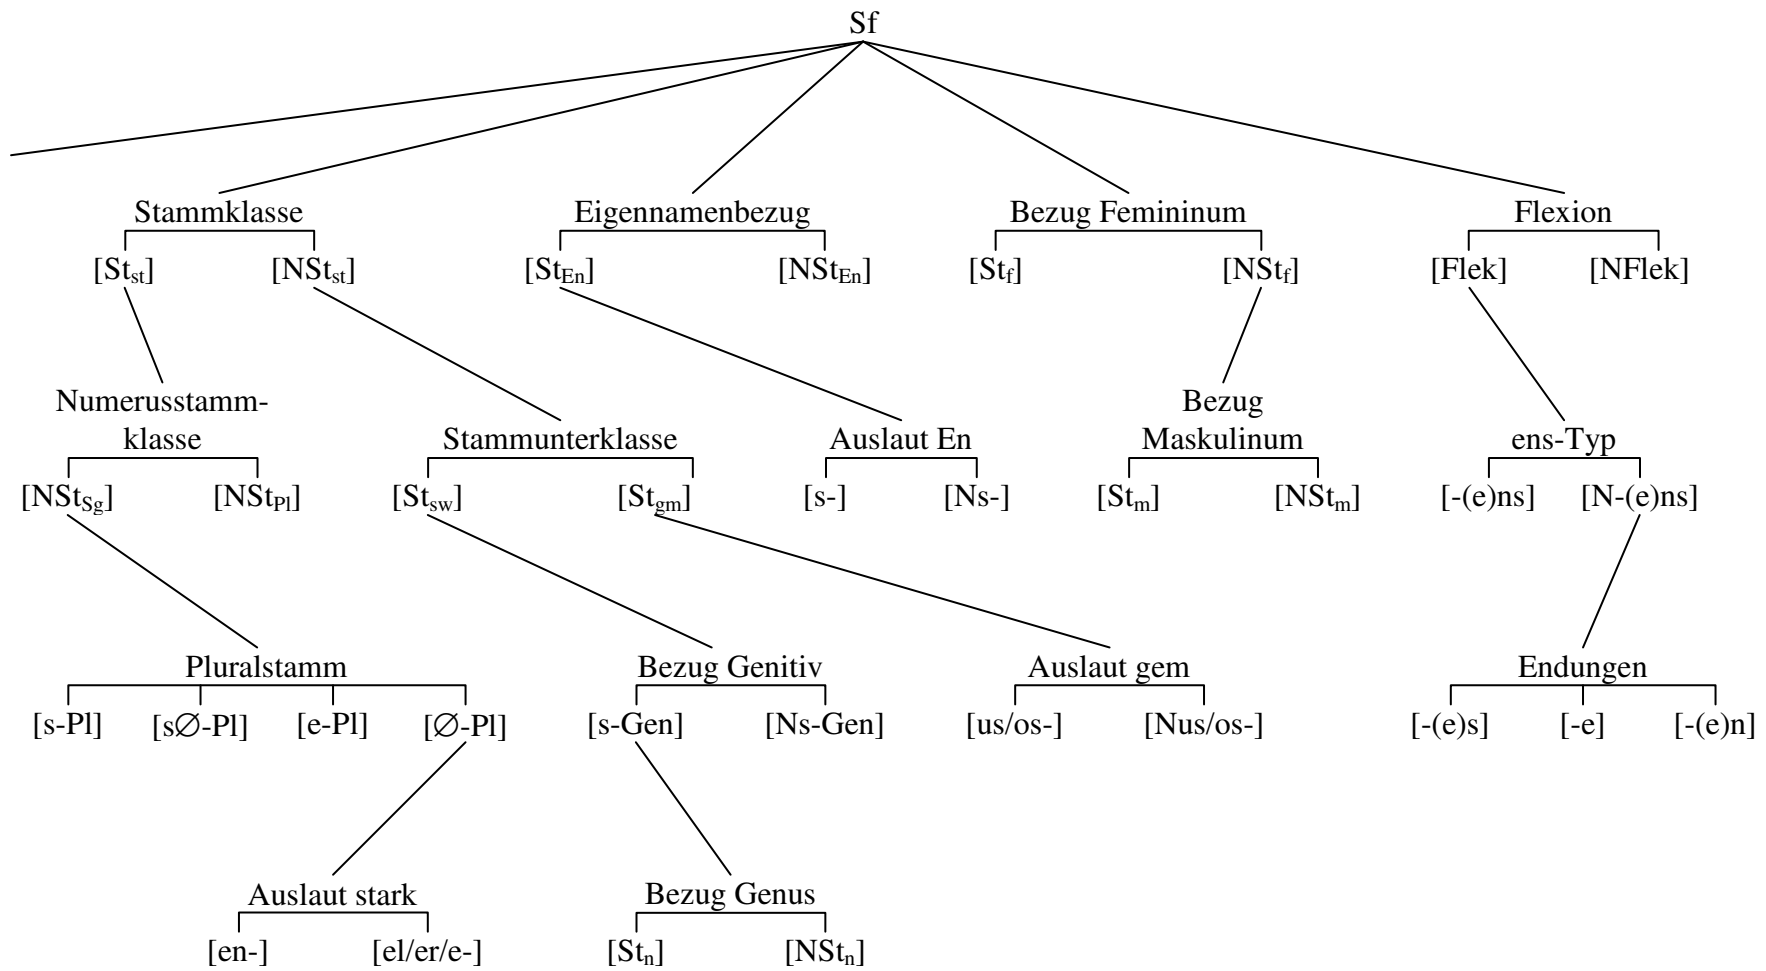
Sf

Stammklasse
[$St_{st}$] [$NSt_{st}$]

Eigennamenbezug
[$St_{En}$] [$NSt_{En}$]

Bezug Femininum
[$St_{f}$] [$NSt_{f}$]

Flexion
[Flek] [NFlek]

Numerusstammklasse
[$NSt_{Sg}$] [$NSt_{Pl}$]

Stammunterklasse
[$St_{sw}$] [$St_{gm}$]

Auslaut En
[s-] [Ns-]

Bezug Maskulinum
[$St_{m}$] [$NSt_{m}$]

ens-Typ
[-(e)ns] [N-(e)ns]

Pluralstamm
[s-Pl] [s∅-Pl] [e-Pl] [∅-Pl]

Bezug Genitiv
[s-Gen] [Ns-Gen]

Auslaut gem
[us/os-] [Nus/os-]

Endungen
[-(e)s] [-e] [-(e)n]

Auslaut stark
[en-] [el/er/e-]

Bezug Genus
[$St_{n}$] [$NSt_{n}$]